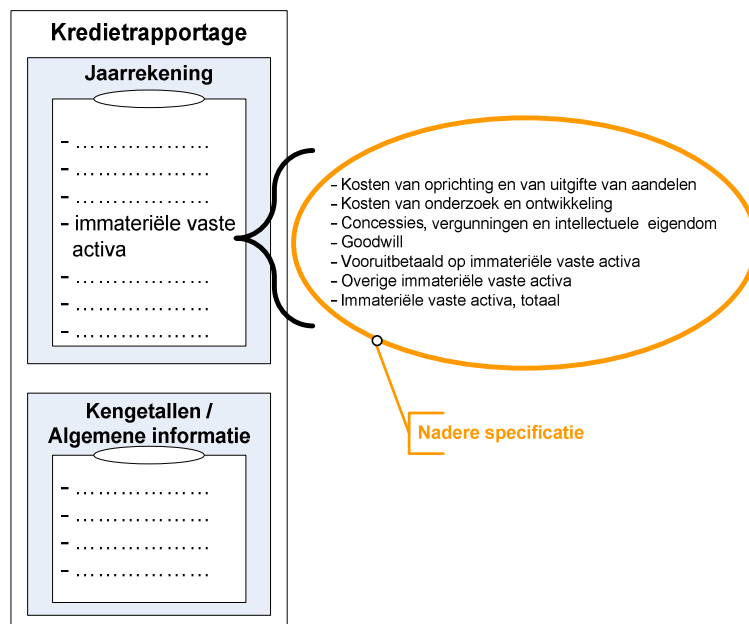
Kredietrapportage

Jaarrekening

- ………………
- ………………
- ………………
- immateriële vaste activa
- ………………
- ………………
- ………………

- Kosten van oprichting en van uitgifte van aandelen
- Kosten van onderzoek en ontwikkeling
- Concessies, vergunningen en intellectuele eigendom
- Goodwill
- Vooruitbetaald op immateriële vaste activa
- Overige immateriële vaste activa
- Immateriële vaste activa, totaal

Nadere specificatie

Kengetallen / Algemene informatie

- ………………
- ………………
- ………………
- ………………